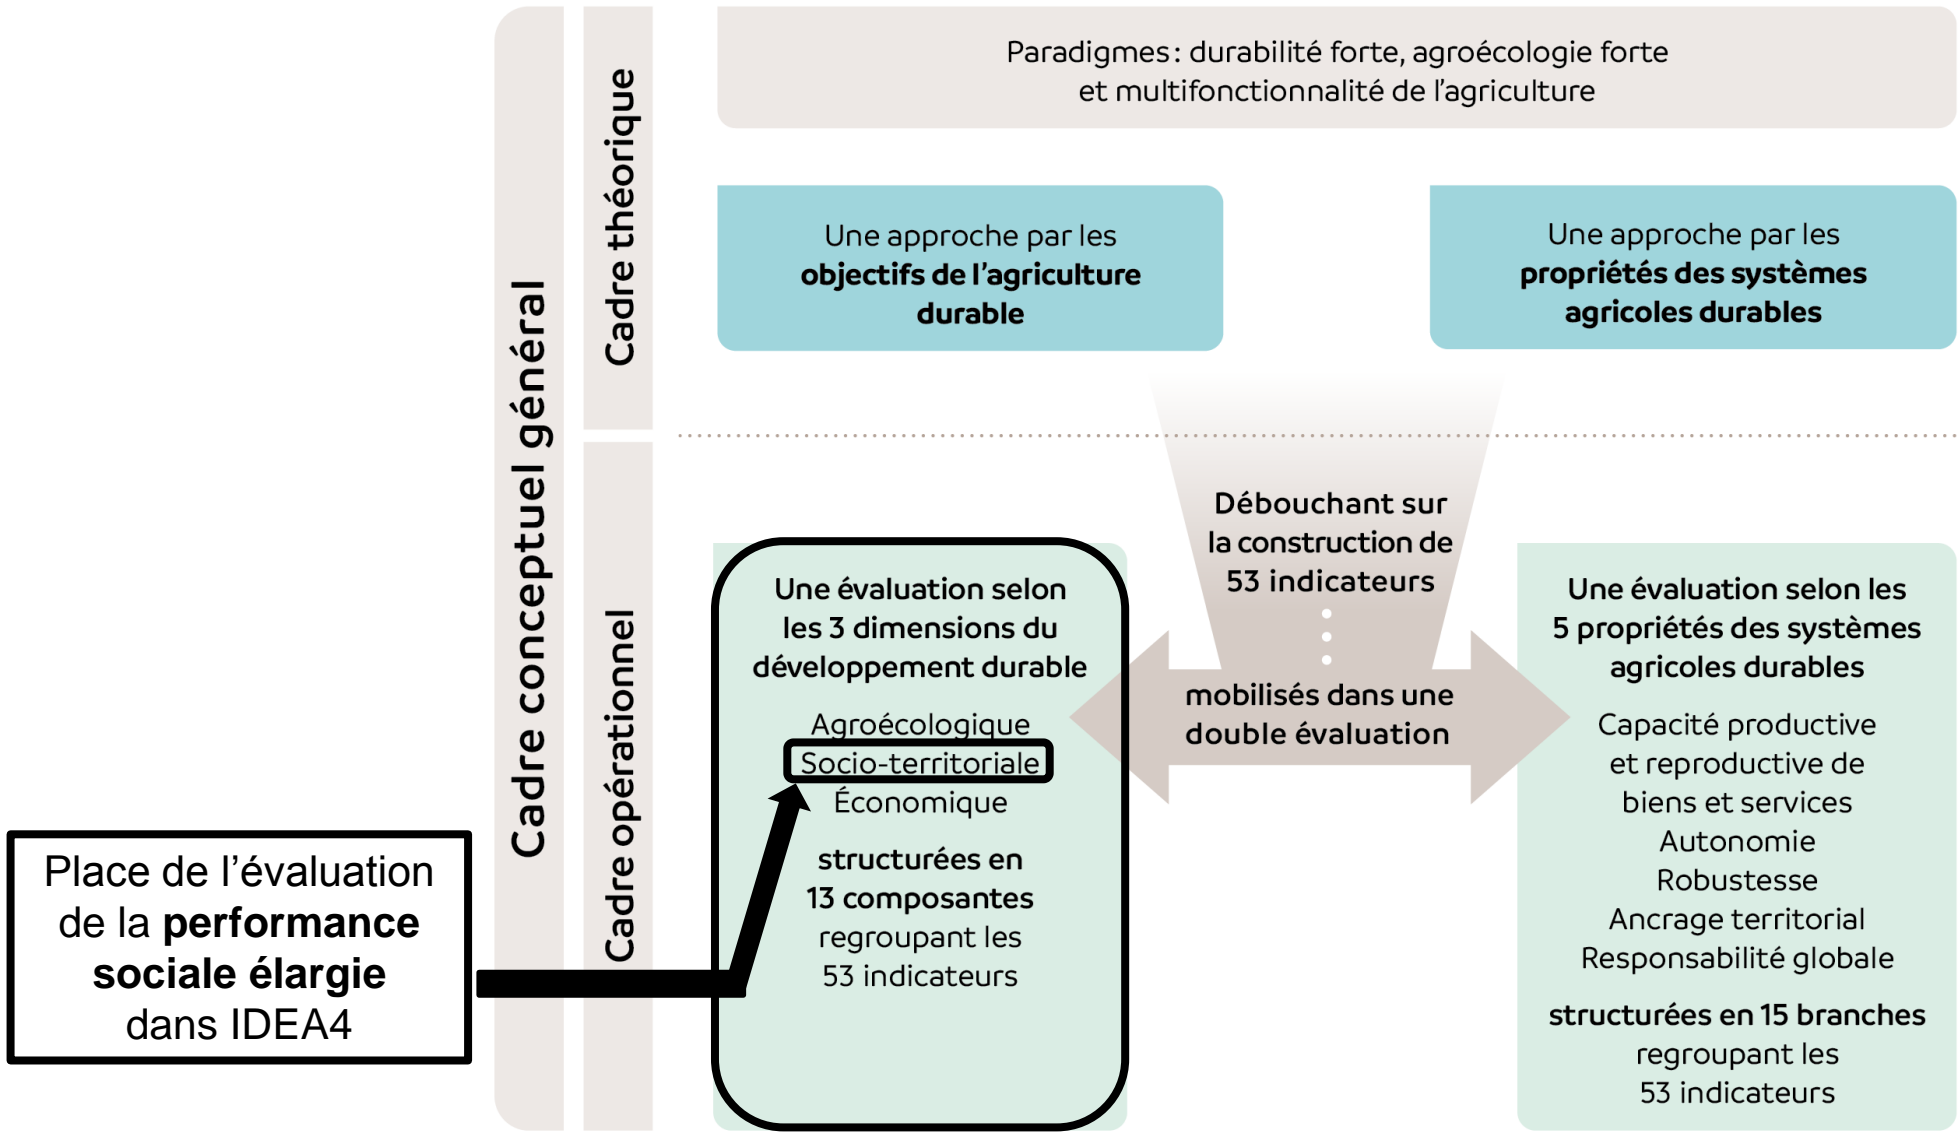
Cadre conceptuel général

Cadre théorique

Paradigmes : durabilité forte, agroécologie forte et multifonctionnalité de l'agriculture

Une approche par les **objectifs de l'agriculture durable**

Une approche par les **propriétés des systèmes agricoles durables**

Cadre opérationnel

Débouchant sur la construction de 53 indicateurs

mobilisés dans une double évaluation

Une évaluation selon les 3 dimensions du développement durable

Agroécologique
Socio-territoriale
Économique

structurées en 13 composantes regroupant les 53 indicateurs

Une évaluation selon les 5 propriétés des systèmes agricoles durables

Capacité productive et reproductive de biens et services
Autonomie
Robustesse
Ancrage territorial
Responsabilité globale

structurées en 15 branches regroupant les 53 indicateurs

Place de l'évaluation de la **performance sociale élargie** dans IDEA4